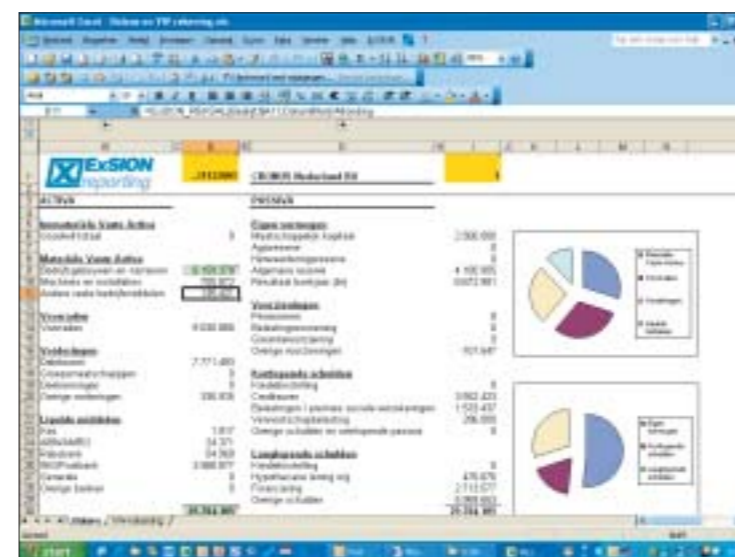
ExSION reporting

ACTIVA

Immateriële Vaste Activa

Materiële Vaste Activa

Voorraden

Vorderingen

Liquide middelen

PASSIVA

Eigen vermogen

Voorzieningen

Kortlopende schulden

Langlopende schulden

Activa

start